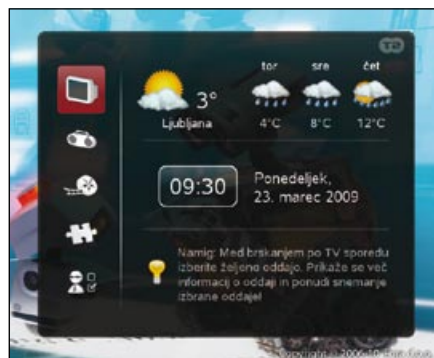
T2

3°
Ljubljana

tor
4°C

sre
8°C

čet
12°C

09:30

Ponedeljek,
23. marec 2009

Namig: Med brskanjem po TV sporedu izberite željeno oddajo. Prikaže se več informacij o oddaji in ponudi snemanje izbrane oddaje!

Copyright (c) 2006-09 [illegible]